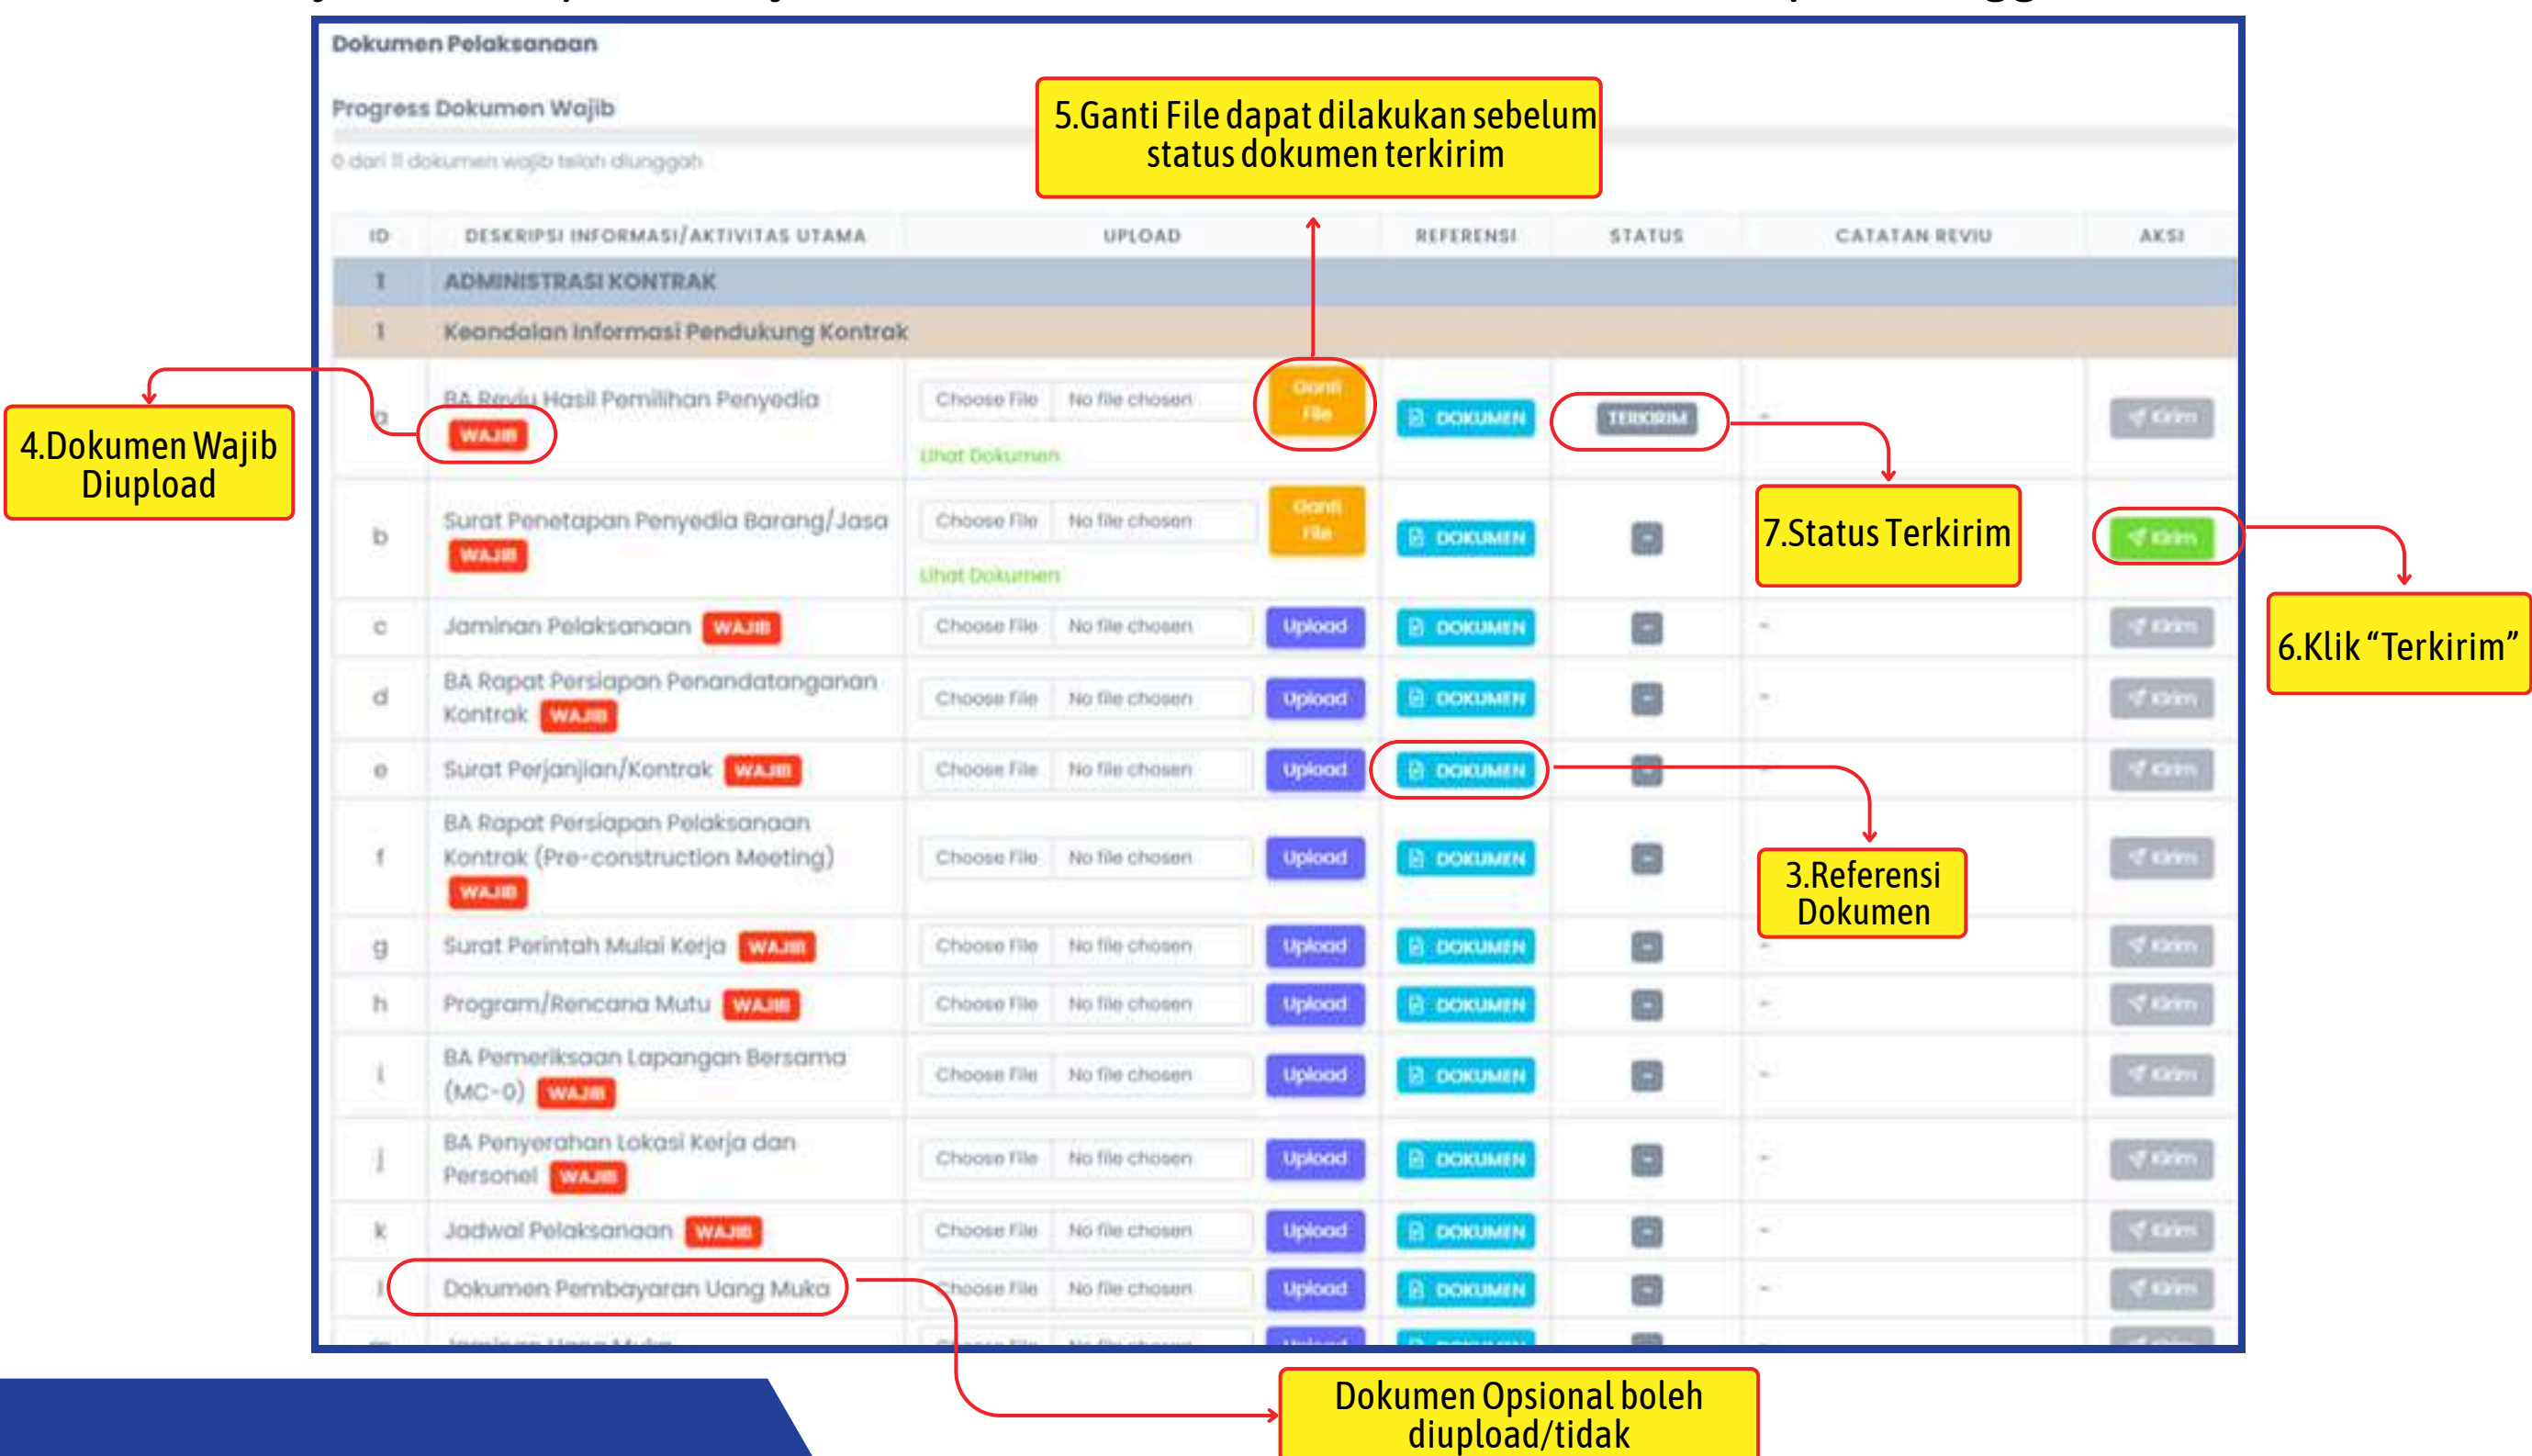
Dokumen Pelaksanaan

Progress Dokumen Wajib

0 dari 11 dokumen wajib telah diunggah

5.Ganti File dapat dilakukan sebelum status dokumen terkirim

| ID | DESKRIPSI INFORMASI/AKTIVITAS UTAMA | UPLOAD | REFERENSI | STATUS | CATATAN REVIU | AKSI |
|---|---|---|---|---|---|---|
| 1 | ADMINISTRASI KONTRAK | | | | | |
| 1 | Keandalan Informasi Pendukung Kontrak | | | | | |
| a | BA Reviu Hasil Pemilihan Penyedia WAJIB | Choose File No file chosen Ganti File Lihat Dokumen | DOKUMEN | TERKIRIM | - | Kirim |
| b | Surat Penetapan Penyedia Barang/Jasa WAJIB | Choose File No file chosen Ganti File Lihat Dokumen | DOKUMEN | - | | Kirim |
| c | Jaminan Pelaksanaan WAJIB | Choose File No file chosen Upload | DOKUMEN | - | - | Kirim |
| d | BA Rapat Persiapan Penandatanganan Kontrak WAJIB | Choose File No file chosen Upload | DOKUMEN | - | - | Kirim |
| e | Surat Perjanjian/Kontrak WAJIB | Choose File No file chosen Upload | DOKUMEN | - | | Kirim |
| f | BA Rapat Persiapan Pelaksanaan Kontrak (Pre-construction Meeting) WAJIB | Choose File No file chosen Upload | DOKUMEN | - | | Kirim |
| g | Surat Perintah Mulai Kerja WAJIB | Choose File No file chosen Upload | DOKUMEN | - | - | Kirim |
| h | Program/Rencana Mutu WAJIB | Choose File No file chosen Upload | DOKUMEN | - | - | Kirim |
| i | BA Pemeriksaan Lapangan Bersama (MC-0) WAJIB | Choose File No file chosen Upload | DOKUMEN | - | - | Kirim |
| j | BA Penyerahan Lokasi Kerja dan Personel WAJIB | Choose File No file chosen Upload | DOKUMEN | - | - | Kirim |
| k | Jadwal Pelaksanaan WAJIB | Choose File No file chosen Upload | DOKUMEN | - | - | Kirim |
| l | Dokumen Pembayaran Uang Muka | Choose File No file chosen Upload | DOKUMEN | - | - | Kirim |
| m | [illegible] | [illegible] | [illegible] | | | |

4.Dokumen Wajib Diupload

7.Status Terkirim

6.Klik "Terkirim"

3.Referensi Dokumen

Dokumen Opsional boleh diupload/tidak